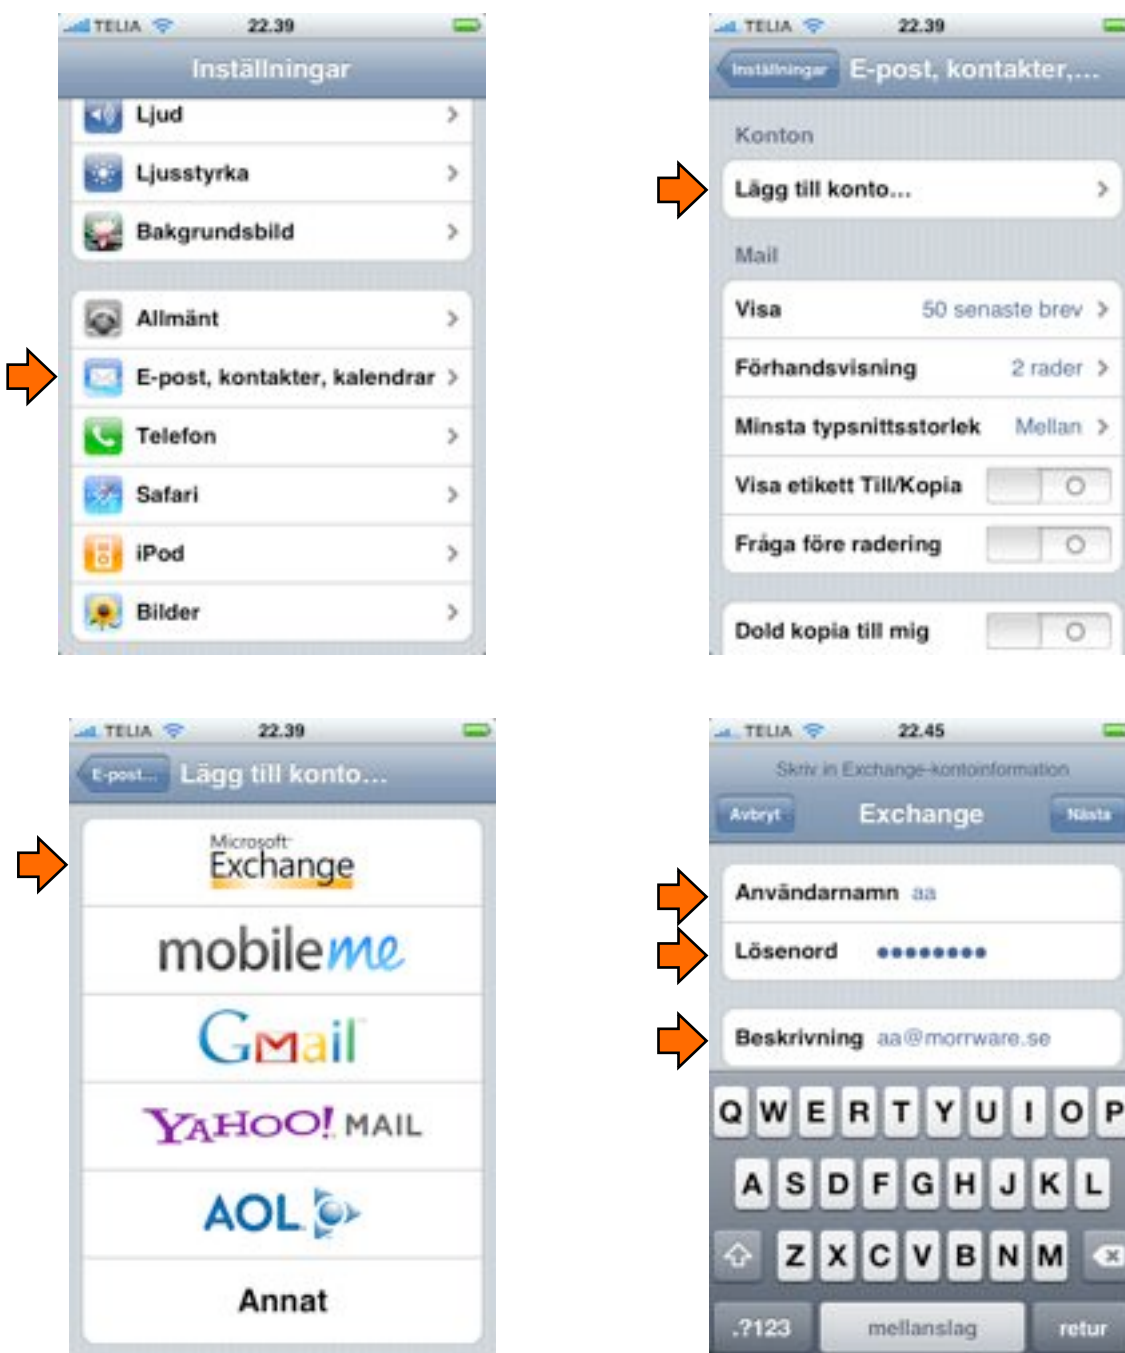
TELIA 22.39

Inställningar

Ljud

Ljusstyrka

Bakgrundsbild

Allmänt

E-post, kontakter, kalendrar

Telefon

Safari

iPod

Bilder

TELIA 22.39

Inställningar E-post, kontakter,...

Konton

Lägg till konto...

Mail

Visa 50 senaste brev

Förhandsvisning 2 rader

Minsta typsnittsstorlek Mellan

Visa etikett Till/Kopia

Fråga före radering

Dold kopia till mig

TELIA 22.39

E-post... Lägg till konto...

Microsoft Exchange

mobileme

GMail

YAHOO! MAIL

AOL

Annat

TELIA 22.45

Skriv in Exchange-kontoinformation

Avbryt Exchange Nästa

Användarnamn aa

Lösenord ●●●●●●●●●

Beskrivning aa@morrware.se

Q W E R T Y U I O P

A S D F G H J K L

Z X C V B N M

.?123 mellanslag retur